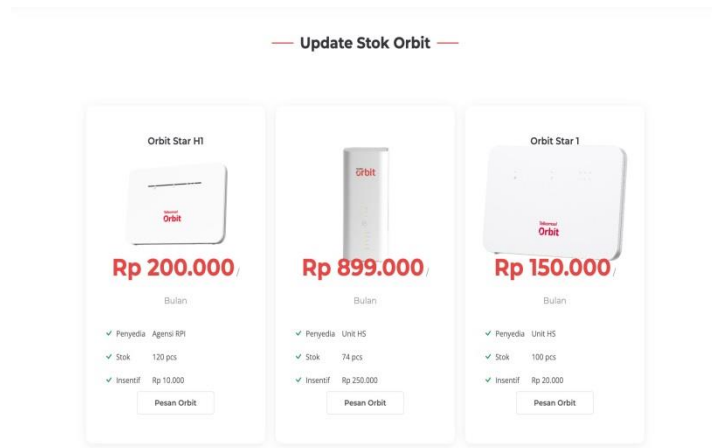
— Update Stok Orbit —

Orbit Star H1

Telkomsel Orbit

Rp 200.000/

Bulan

✓ Penyedia Agensi RPI
✓ Stok 120 pcs
✓ Insentif Rp 10.000

Pesan Orbit

Orbit

Rp 899.000/

Bulan

✓ Penyedia Unit HS
✓ Stok 74 pcs
✓ Insentif Rp 250.000

Pesan Orbit

Orbit Star 1

Telkomsel Orbit

Rp 150.000/

Bulan

✓ Penyedia Unit HS
✓ Stok 100 pcs
✓ Insentif Rp 20.000

Pesan Orbit